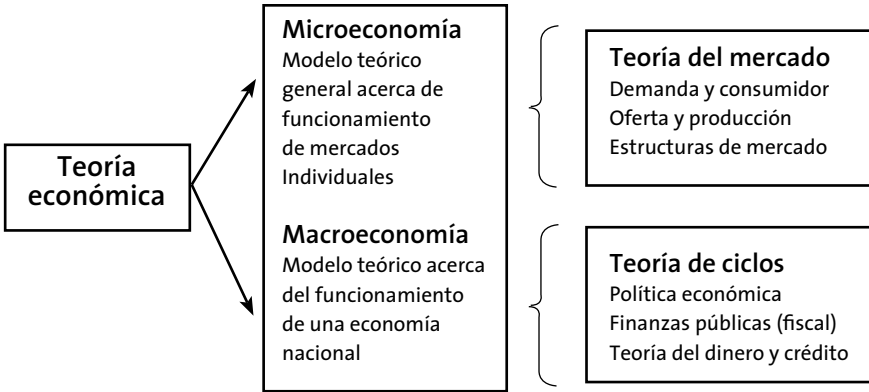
Teoría económica

Microeconomía
Modelo teórico general acerca de funcionamiento de mercados Individuales

Teoría del mercado
Demanda y consumidor
Oferta y producción
Estructuras de mercado

Macroeconomía
Modelo teórico acerca del funcionamiento de una economía nacional

Teoría de ciclos
Política económica
Finanzas públicas (fiscal)
Teoría del dinero y crédito